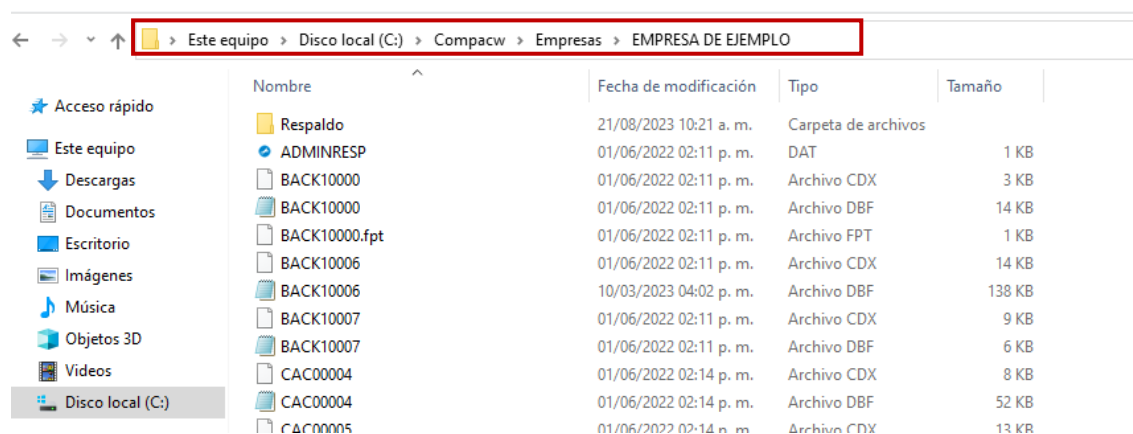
> Este equipo > Disco local (C:) > Compacw > Empresas > EMPRESA DE EJEMPLO

Acceso rápido
Este equipo
Descargas
Documentos
Escritorio
Imágenes
Música
Objetos 3D
Videos
Disco local (C:)

| Nombre | Fecha de modificación | Tipo | Tamaño |
|---|---|---|---|
| Respaldo | 21/08/2023 10:21 a. m. | Carpeta de archivos | |
| ADMINRESP | 01/06/2022 02:11 p. m. | DAT | 1 KB |
| BACK10000 | 01/06/2022 02:11 p. m. | Archivo CDX | 3 KB |
| BACK10000 | 01/06/2022 02:11 p. m. | Archivo DBF | 14 KB |
| BACK10000.fpt | 01/06/2022 02:11 p. m. | Archivo FPT | 1 KB |
| BACK10006 | 01/06/2022 02:11 p. m. | Archivo CDX | 14 KB |
| BACK10006 | 10/03/2023 04:02 p. m. | Archivo DBF | 138 KB |
| BACK10007 | 01/06/2022 02:11 p. m. | Archivo CDX | 9 KB |
| BACK10007 | 01/06/2022 02:11 p. m. | Archivo DBF | 6 KB |
| CAC00004 | 01/06/2022 02:14 p. m. | Archivo CDX | 8 KB |
| CAC00004 | 01/06/2022 02:14 p. m. | Archivo DBF | 52 KB |
| CAC00005 | 01/06/2022 02:14 p. m. | Archivo CDX | 13 KB |